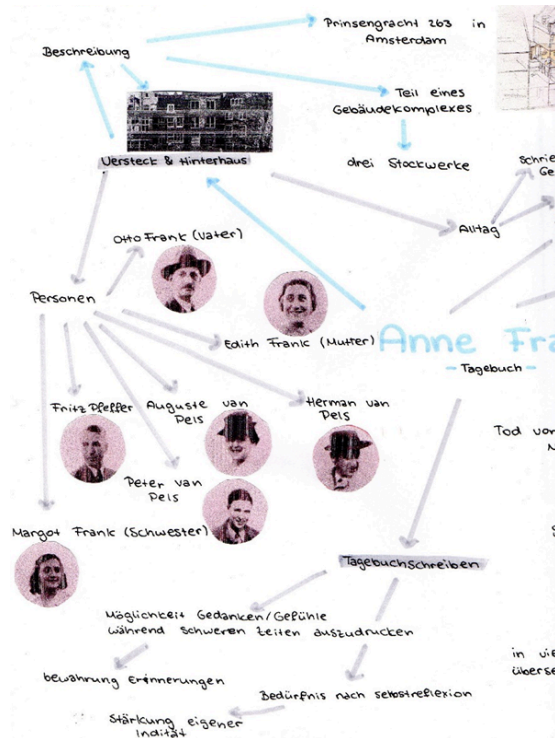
Beschreibung

Prinsengracht 263 in Amsterdam

Teil eines Gebäudekomplexes

drei Stockwerke

Versteck & Hinterhaus

Alltag

Schrie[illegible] Ge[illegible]

Otto Frank (Vater)

Personen

Edith Frank (Mutter)

Anne Fra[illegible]

- Tagebuch -

Fritz Pfeffer

Auguste van Pels

Herman van Pels

Tod vo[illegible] N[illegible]

Peter van Pels

Margot Frank (Schwester)

Tagebuchschreiben

Möglichkeit Gedanken/Gefühle während schweren Zeiten auszudrucken

in vi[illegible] überse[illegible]

bewahrung Erinnerungen

Bedürfnis nach Selbstreflexion

Stärkung eigener Indität